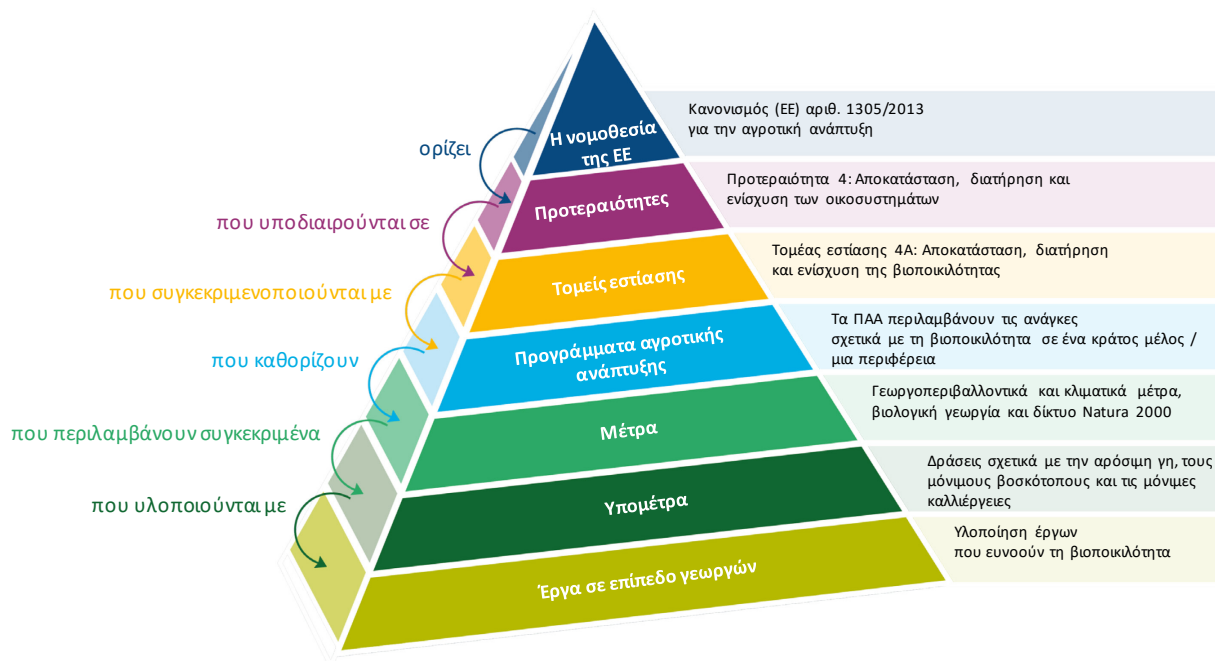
Η νομοθεσία της ΕΕ

Κανονισμός (ΕΕ) αριθ. 1305/2013 για την αγροτική ανάπτυξη

ορίζει

Προτεραιότητες

Προτεραιότητα 4: Αποκατάσταση, διατήρηση και ενίσχυση των οικοσυστημάτων

που υποδιαιρούνται σε

Τομείς εστίασης

Τομέας εστίασης 4Α: Αποκατάσταση, διατήρηση και ενίσχυση της βιοποικιλότητας

που συγκεκριμενοποιούνται με

Προγράμματα αγροτικής ανάπτυξης

Τα ΠΑΑ περιλαμβάνουν τις ανάγκες σχετικά με τη βιοποικιλότητα σε ένα κράτος μέλος / μια περιφέρεια

που καθορίζουν

Μέτρα

Γεωργοπεριβαλλοντικά και κλιματικά μέτρα, βιολογική γεωργία και δίκτυο Natura 2000

που περιλαμβάνουν συγκεκριμένα

Υπομέτρα

Δράσεις σχετικά με την αρόσιμη γη, τους μόνιμους βοσκότοπους και τις μόνιμες καλλιέργειες

που υλοποιούνται με

Έργα σε επίπεδο γεωργών

Υλοποίηση έργων που ευνοούν τη βιοποικιλότητα